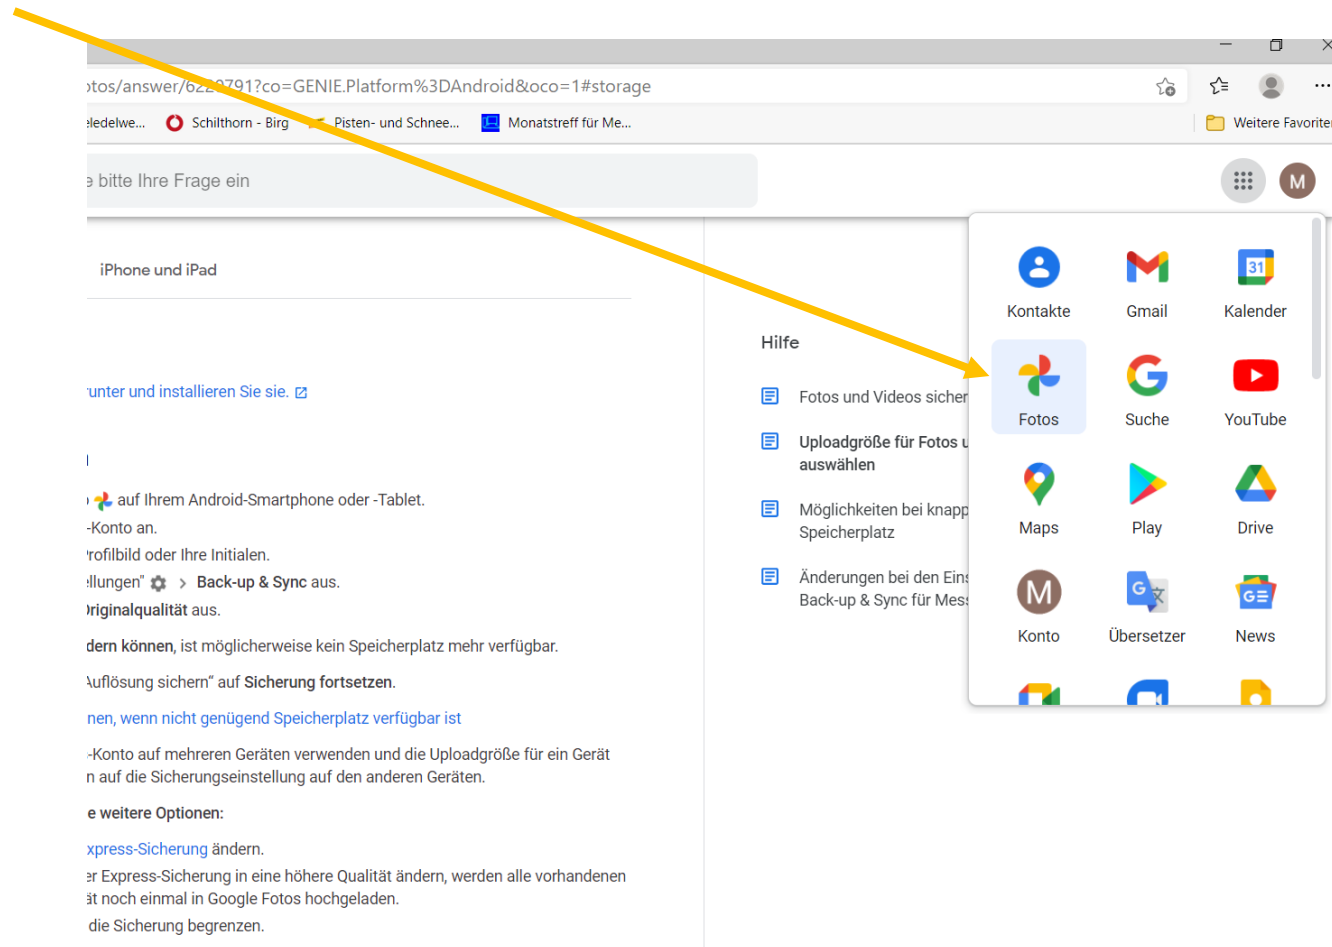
otos/answer/6220791?co=GENIE.Platform%3DAndroid&oco=1#storage

ledelwe... Schilthorn - Birg Pisten- und Schnee... Monatstreff für Me... Weitere Favoriten

e bitte Ihre Frage ein

M

iPhone und iPad

unter und installieren Sie sie.

l

auf Ihrem Android-Smartphone oder -Tablet.
-Konto an.
rofilbild oder Ihre Initialen.
ellungen" > **Back-up & Sync** aus.
**Originalqualität** aus.

**dern können**, ist möglicherweise kein Speicherplatz mehr verfügbar.

Auflösung sichern" auf **Sicherung fortsetzen**.

nen, wenn nicht genügend Speicherplatz verfügbar ist

-Konto auf mehreren Geräten verwenden und die Uploadgröße für ein Gerät n auf die Sicherungseinstellung auf den anderen Geräten.

**e weitere Optionen:**

xpress-Sicherung ändern.
er Express-Sicherung in eine höhere Qualität ändern, werden alle vorhandenen ät noch einmal in Google Fotos hochgeladen.
die Sicherung begrenzen.

Hilfe

Fotos und Videos sicher

**Uploadgröße für Fotos u auswählen**

Möglichkeiten bei knapp Speicherplatz

Änderungen bei den Eins Back-up & Sync für Mess

Kontakte Gmail Kalender
Fotos Suche YouTube
Maps Play Drive
Konto Übersetzer News